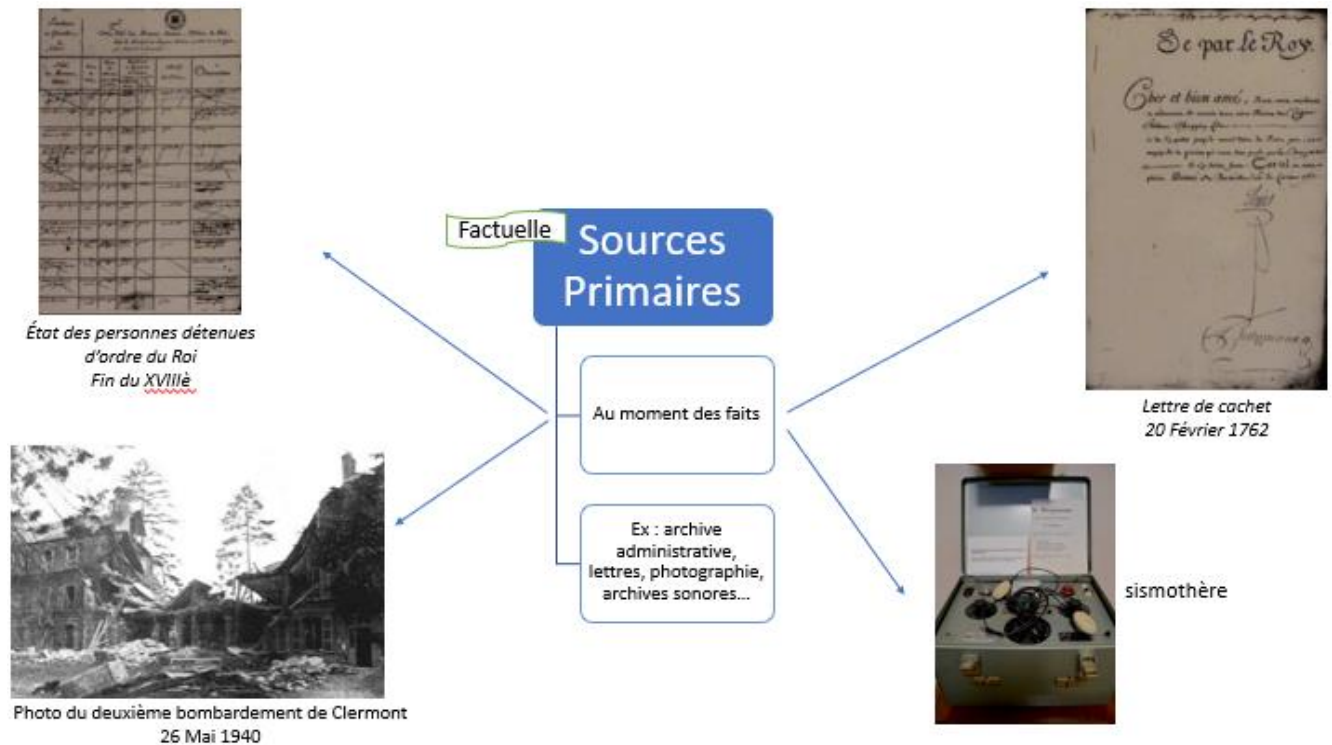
Factuelle

Sources Primaires

Au moment des faits

Ex : archive administrative, lettres, photographie, archives sonores…

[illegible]

État des personnes détenues d'ordre du Roi
Fin du XVIIIè

De par le Roy.

Cher et bien amé, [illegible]

Lettre de cachet
20 Février 1762

Photo du deuxième bombardement de Clermont
26 Mai 1940

sismothère